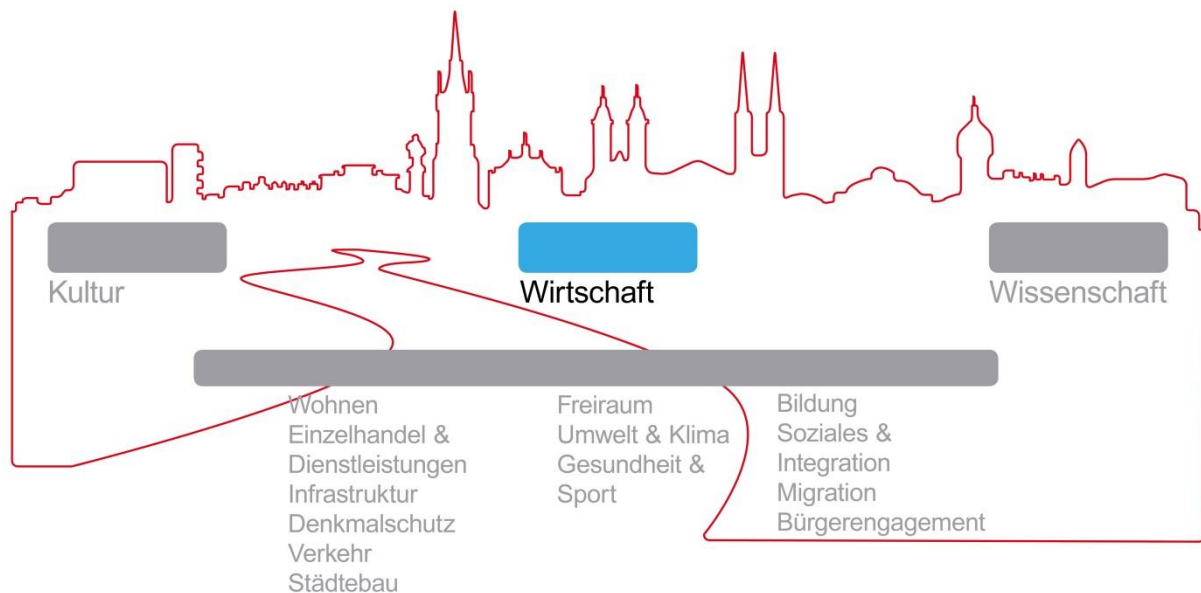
Kultur

Wirtschaft

Wissenschaft

Wohnen
Einzelhandel &
Dienstleistungen
Infrastruktur
Denkmalschutz
Verkehr
Städtebau

Freiraum
Umwelt & Klima
Gesundheit &
Sport

Bildung
Soziales &
Integration
Migration
Bürgerengagement